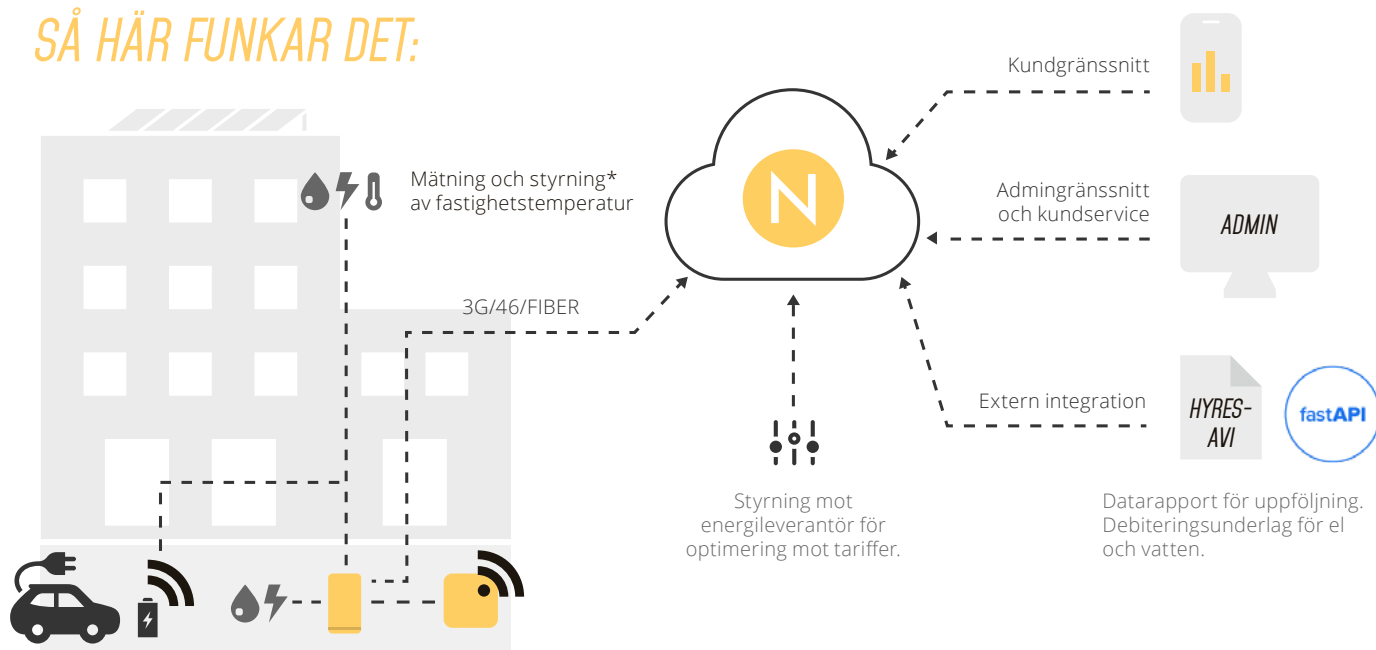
SÅ HÄR FUNKAR DET:

Mätning och styrning* av fastighetstemperatur

3G/46/FIBER

N

Kundgränssnitt

Admingränssnitt och kundservice

ADMIN

Extern integration

HYRES-AVI

fastAPI

Styrning mot energileverantör för optimering mot tariffer.

Datarapport för uppföljning. Debiteringsunderlag för el och vatten.